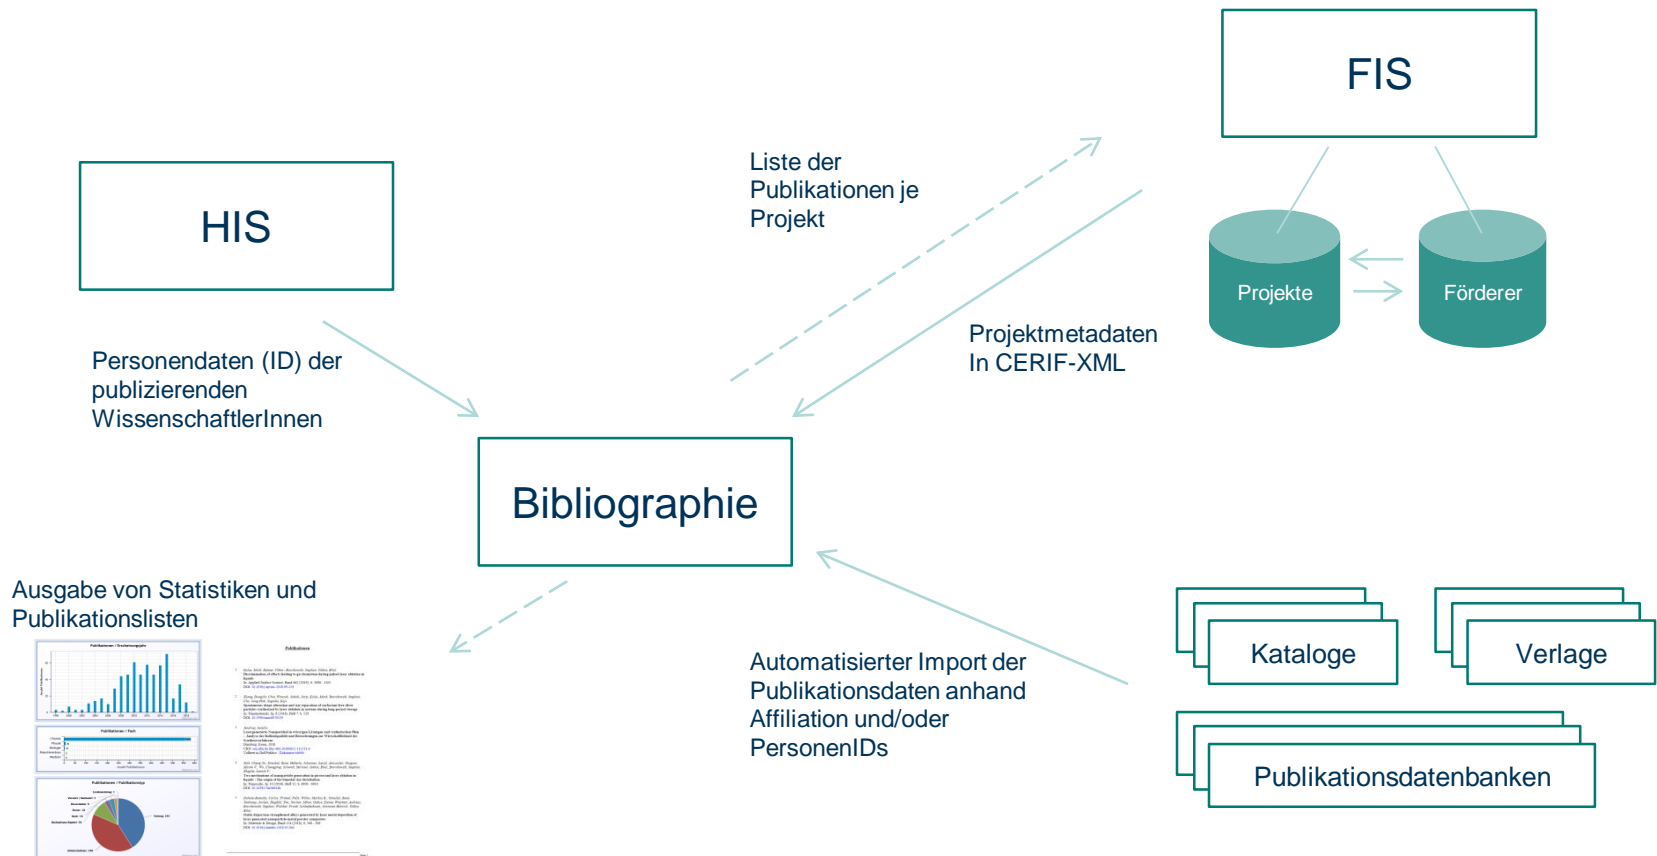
FIS

HIS

Liste der Publikationen je Projekt

Projekte

Förderer

Projektmetadaten In CERIF-XML

Personendaten (ID) der publizierenden WissenschaftlerInnen

Bibliographie

Ausgabe von Statistiken und Publikationslisten

Publikationen / Erscheinungsjahr

Publikationen / Fach

Publikationen / Publikationstyp

Publikationen

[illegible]

Kataloge

Verlage

Automatisierter Import der Publikationsdaten anhand Affiliation und/oder PersonenIDs

Publikationsdatenbanken